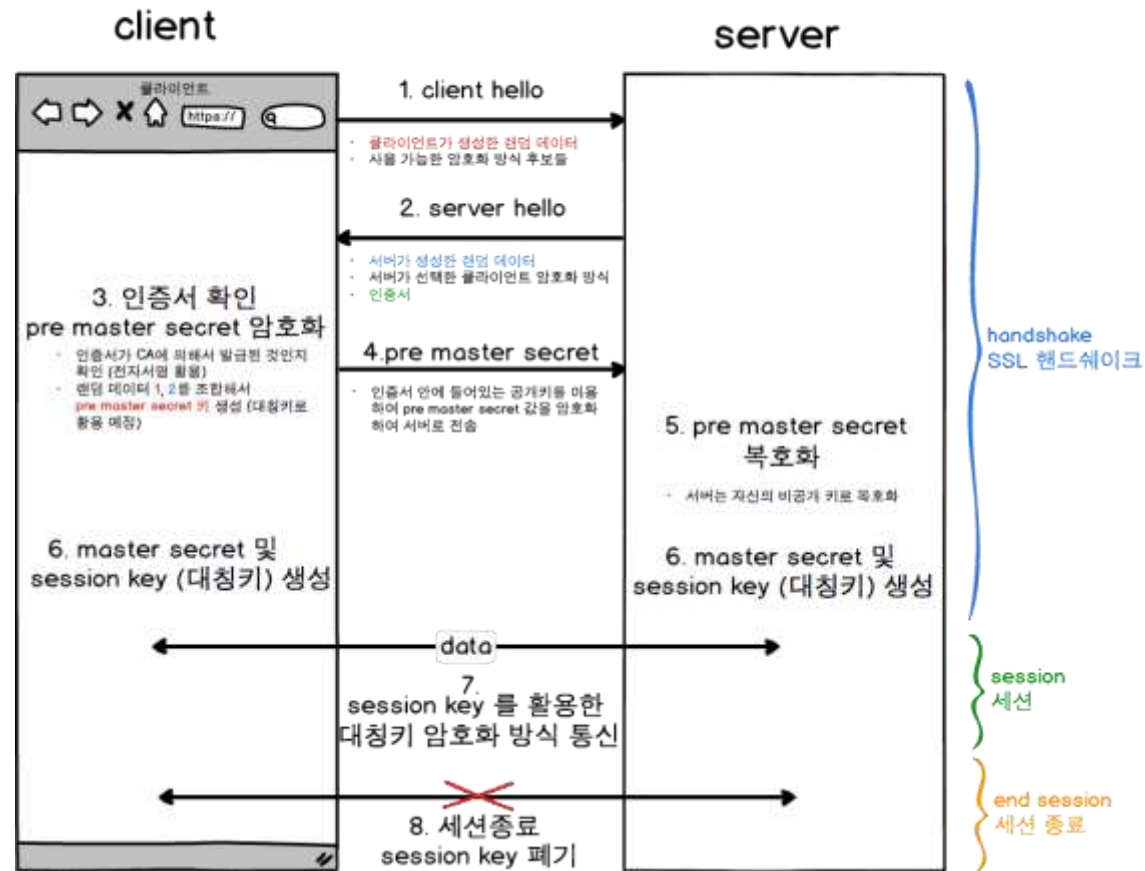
client

server

클라이언트

https://

1. client hello

- 클라이언트가 생성한 랜덤 데이터
- 사용 가능한 암호화 방식 후보들

2. server hello

- 서버가 생성한 랜덤 데이터
- 서버가 선택한 클라이언트 암호화 방식
- 인증서

3. 인증서 확인
pre master secret 암호화

- 인증서가 CA에 의해서 발급된 것인지 확인 (전자서명 활용)
- 랜덤 데이터 1, 2를 조합해서 pre master secret 키 생성 (대칭키로 활용 예정)

4.pre master secret

- 인증서 안에 들어있는 공개키를 이용하여 pre master secret 값을 암호화하여 서버로 전송

5. pre master secret
복호화

- 서버는 자신의 비공개 키로 복호화

6. master secret 및
session key (대칭키) 생성

6. master secret 및
session key (대칭키) 생성

handshake
SSL 핸드쉐이크

data

7.
session key 를 활용한
대칭키 암호화 방식 통신

session
세션

8. 세션종료
session key 폐기

end session
세션 종료